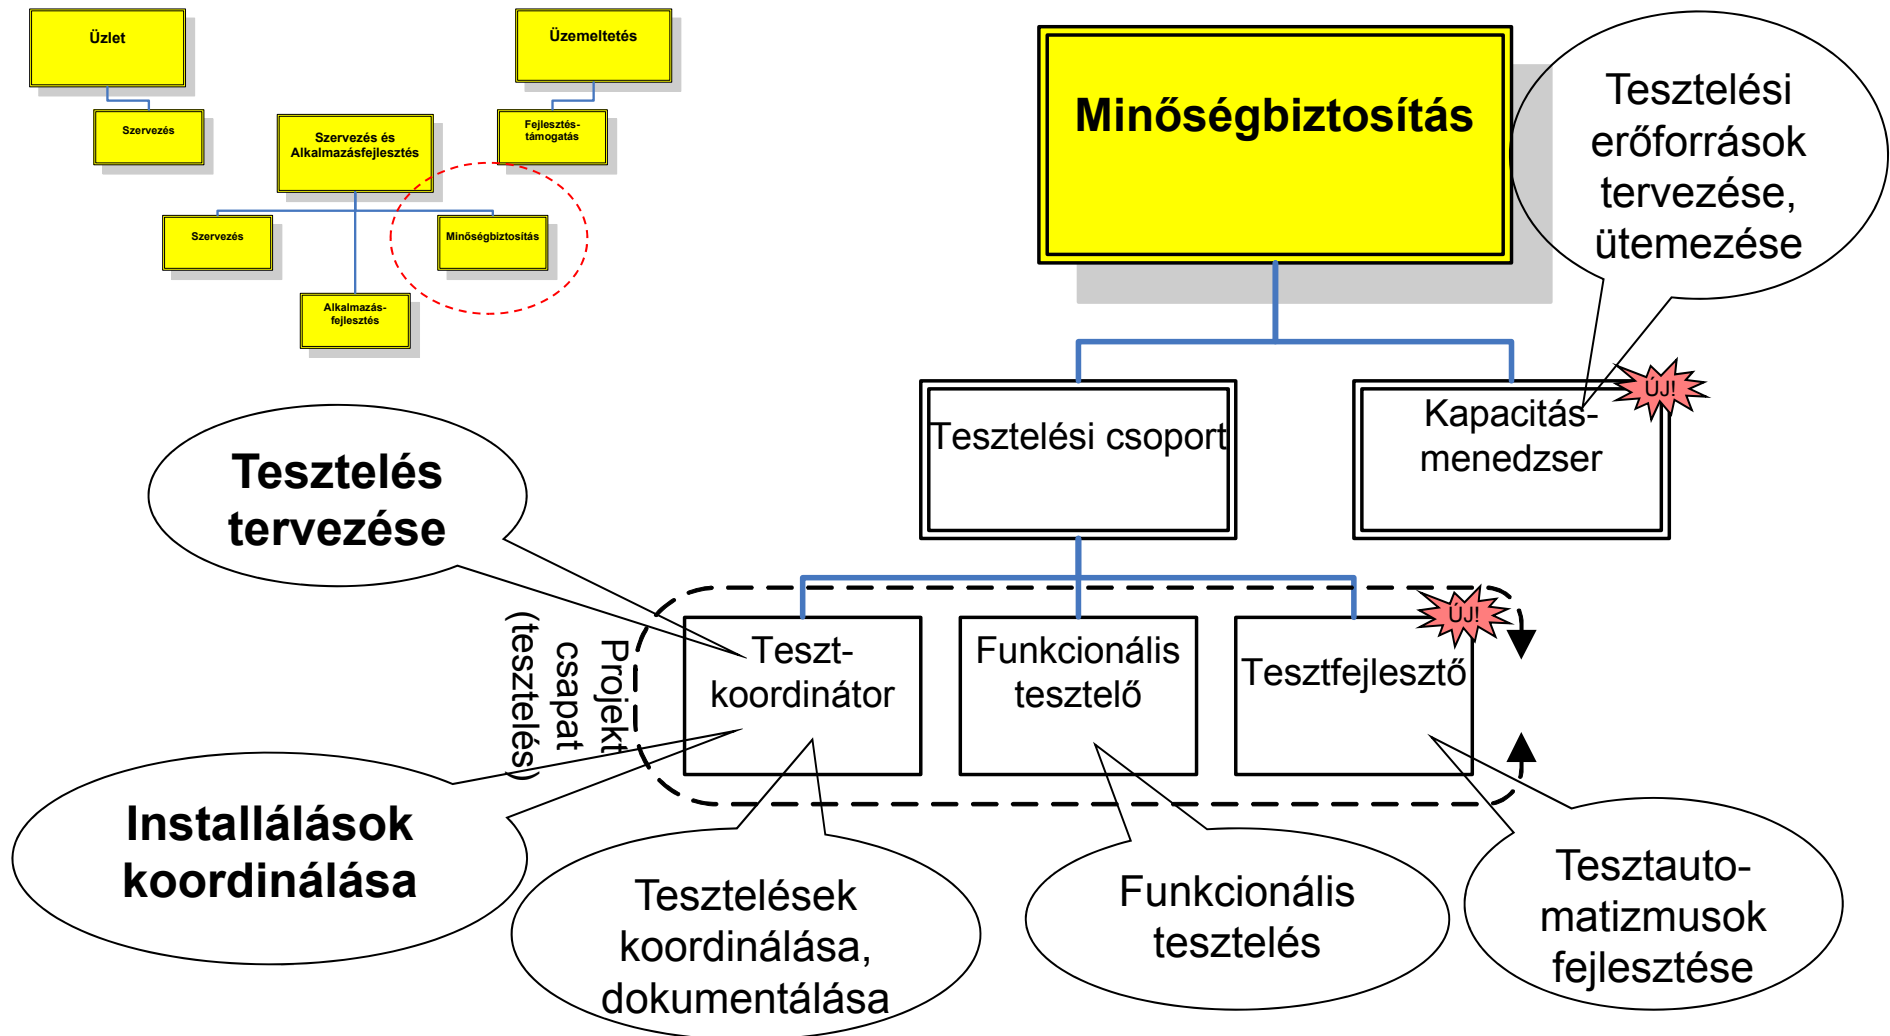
Üzlet

Szervezés

Üzemeltetés

Fejlesztés-támogatás

Szervezés és Alkalmazásfejlesztés

Szervezés

Minőségbiztosítás

Alkalmazás-fejlesztés

Minőségbiztosítás

Tesztelési erőforrások tervezése, ütemezése

Tesztelési csoport

Kapacitás-menedzser

ÚJ!

Tesztelés tervezése

Projekt csapat (tesztelés)

Teszt-koordinátor

Funkcionális tesztelő

Tesztfejlesztő

ÚJ!

Installálások koordinálása

Tesztelések koordinálása, dokumentálása

Funkcionális tesztelés

Tesztauto-matizmusok fejlesztése